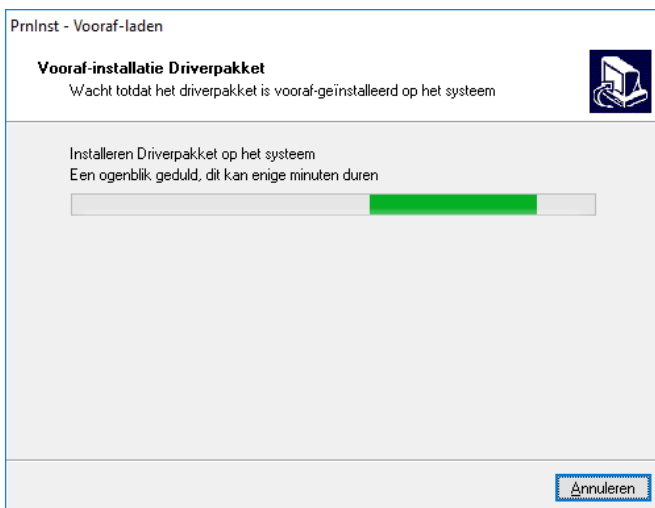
PrnInst - Vooraf-laden

Vooraf-installatie Driverpakket
Wacht totdat het driverpakket is vooraf-geïnstalleerd op het systeem

Installeren Driverpakket op het systeem
Een ogenblik geduld, dit kan enige minuten duren

Annuleren